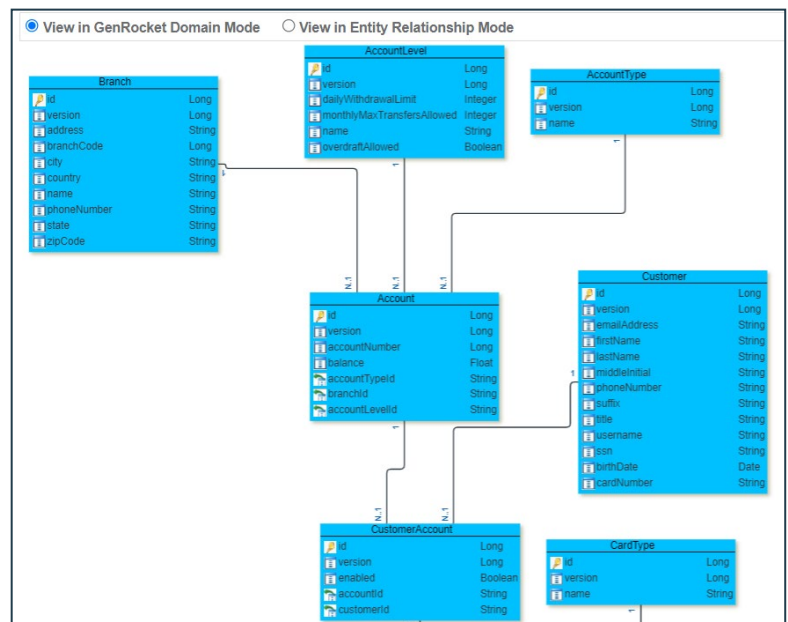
View in GenRocket Domain Mode
View in Entity Relationship Mode

AccountLevel
| | |
|---|---|
| id | Long |
| version | Long |
| dailyWithdrawalLimit | Integer |
| monthlyMaxTransfersAllowed | Integer |
| name | String |
| overdraftAllowed | Boolean |

Branch
| | |
|---|---|
| id | Long |
| version | Long |
| address | String |
| branchCode | Long |
| city | String |
| country | String |
| name | String |
| phoneNumber | String |
| state | String |
| zipCode | String |

AccountType
| | |
|---|---|
| id | Long |
| version | Long |
| name | String |

1
1
1
N..1
N..1
N..1

Account
| | |
|---|---|
| id | Long |
| version | Long |
| accountNumber | Long |
| balance | Float |
| accountTypeId | String |
| branchId | String |
| accountLevelId | String |

Customer
| | |
|---|---|
| id | Long |
| version | Long |
| emailAddress | String |
| firstName | String |
| lastName | String |
| middleInitial | String |
| phoneNumber | String |
| suffix | String |
| title | String |
| username | String |
| ssn | String |
| birthDate | Date |
| cardNumber | String |

1
1
N..1
N..1

CustomerAccount
| | |
|---|---|
| id | Long |
| version | Long |
| enabled | Boolean |
| accountId | String |
| customerId | String |

CardType
| | |
|---|---|
| id | Long |
| version | Long |
| name | String |

1